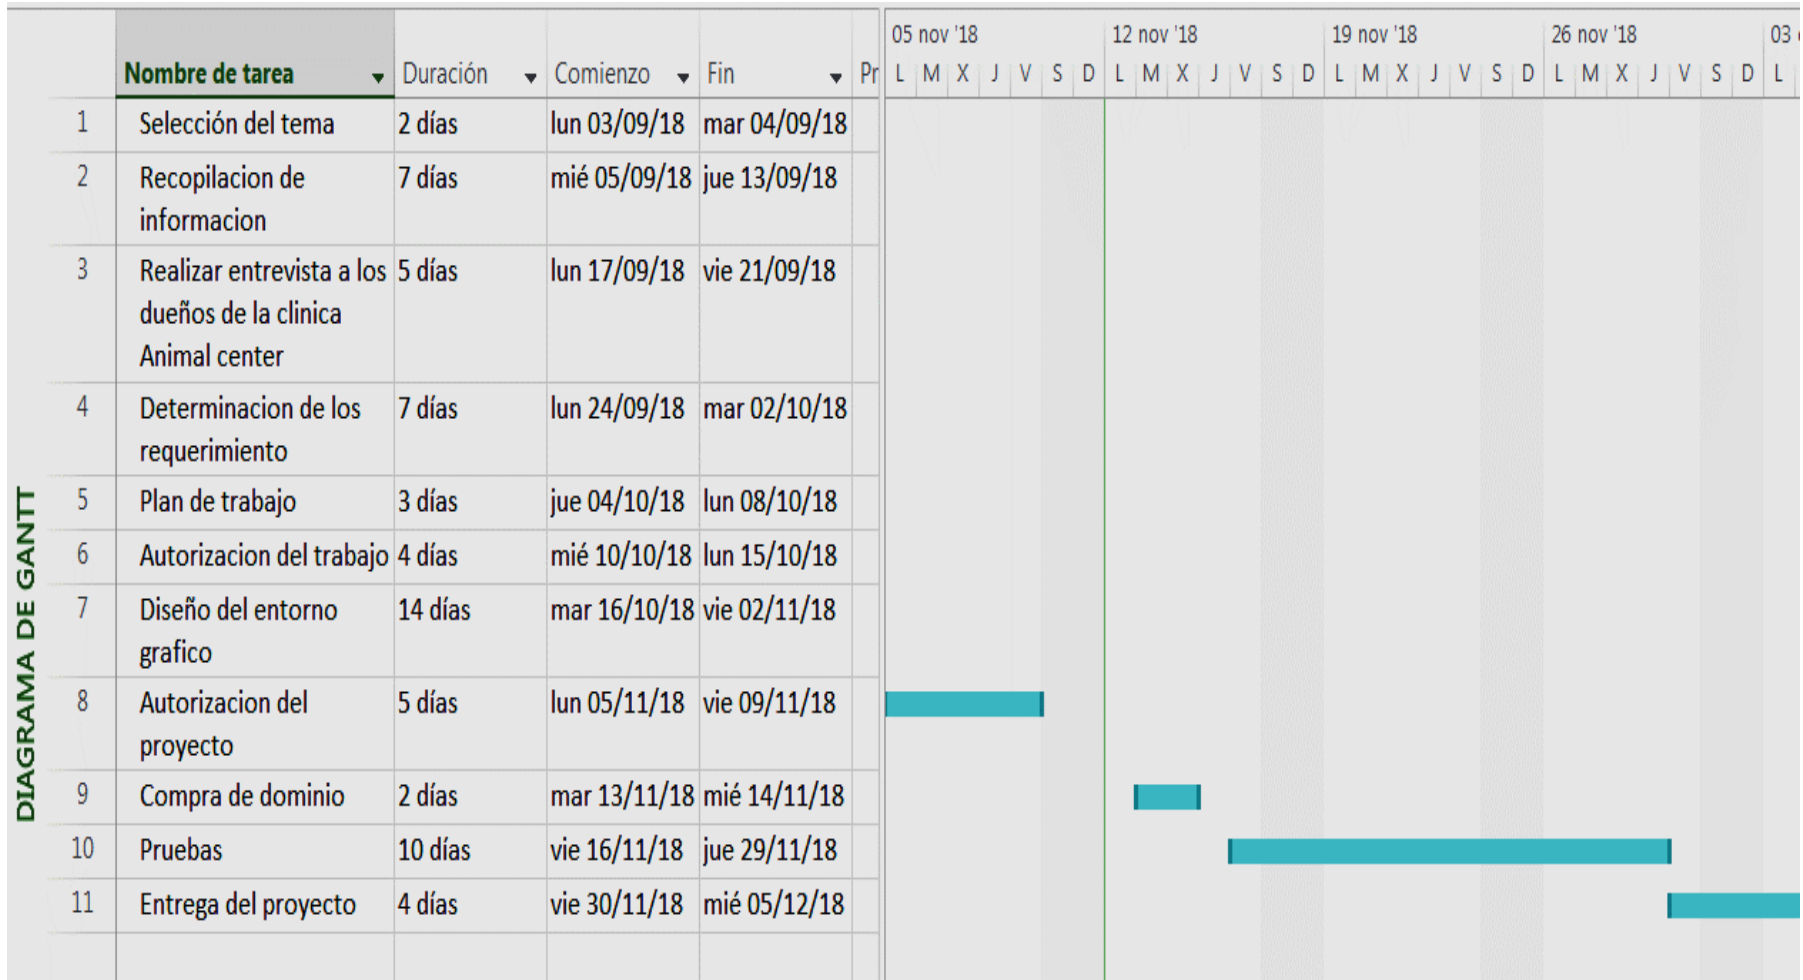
DIAGRAMA DE GANTT

| | Nombre de tarea | Duración | Comienzo | Fin | Pr |
|---|---|---|---|---|---|
| 1 | Selección del tema | 2 días | lun 03/09/18 | mar 04/09/18 | |
| 2 | Recopilacion de informacion | 7 días | mié 05/09/18 | jue 13/09/18 | |
| 3 | Realizar entrevista a los dueños de la clinica Animal center | 5 días | lun 17/09/18 | vie 21/09/18 | |
| 4 | Determinacion de los requerimiento | 7 días | lun 24/09/18 | mar 02/10/18 | |
| 5 | Plan de trabajo | 3 días | jue 04/10/18 | lun 08/10/18 | |
| 6 | Autorizacion del trabajo | 4 días | mié 10/10/18 | lun 15/10/18 | |
| 7 | Diseño del entorno grafico | 14 días | mar 16/10/18 | vie 02/11/18 | |
| 8 | Autorizacion del proyecto | 5 días | lun 05/11/18 | vie 09/11/18 | |
| 9 | Compra de dominio | 2 días | mar 13/11/18 | mié 14/11/18 | |
| 10 | Pruebas | 10 días | vie 16/11/18 | jue 29/11/18 | |
| 11 | Entrega del proyecto | 4 días | vie 30/11/18 | mié 05/12/18 | |

05 nov '18 12 nov '18 19 nov '18 26 nov '18 03
L M X J V S D L M X J V S D L M X J V S D L M X J V S D L